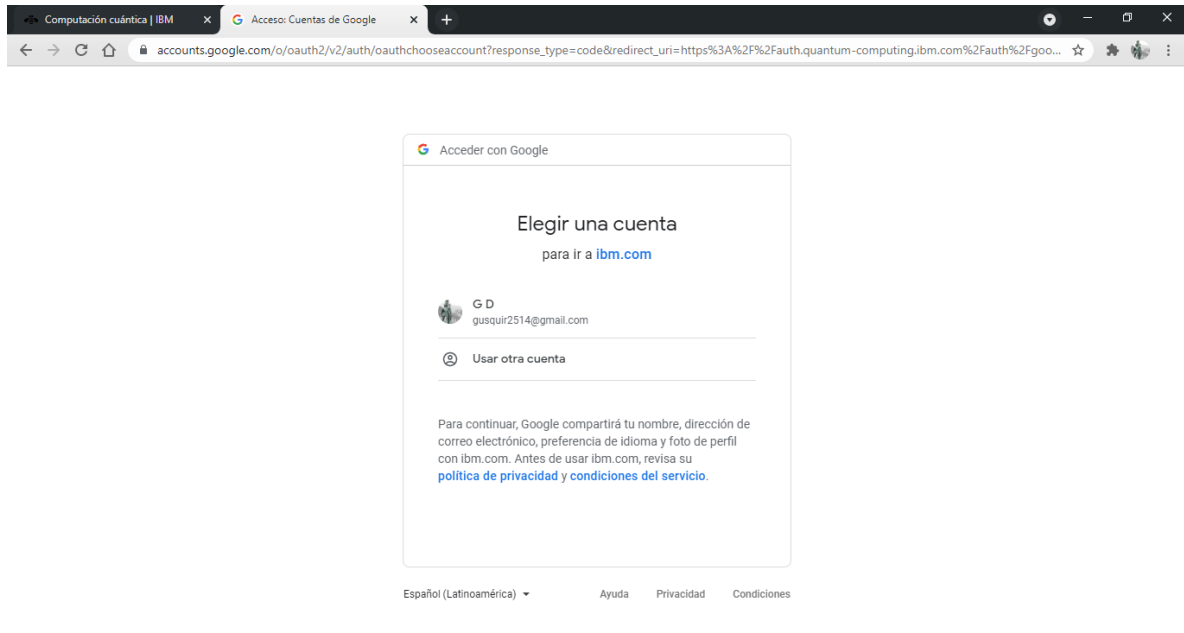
Computación cuántica | IBM
Acceso: Cuentas de Google

accounts.google.com/o/oauth2/v2/auth/oauthchooseaccount?response_type=code&redirect_uri=https%3A%2F%2Fauth.quantum-computing.ibm.com%2Fauth%2Fgoo...

G Acceder con Google

Elegir una cuenta

para ir a ibm.com

G D
gusquir2514@gmail.com

Usar otra cuenta

Para continuar, Google compartirá tu nombre, dirección de correo electrónico, preferencia de idioma y foto de perfil con ibm.com. Antes de usar ibm.com, revisa su política de privacidad y condiciones del servicio.

Español (Latinoamérica)
Ayuda
Privacidad
Condiciones